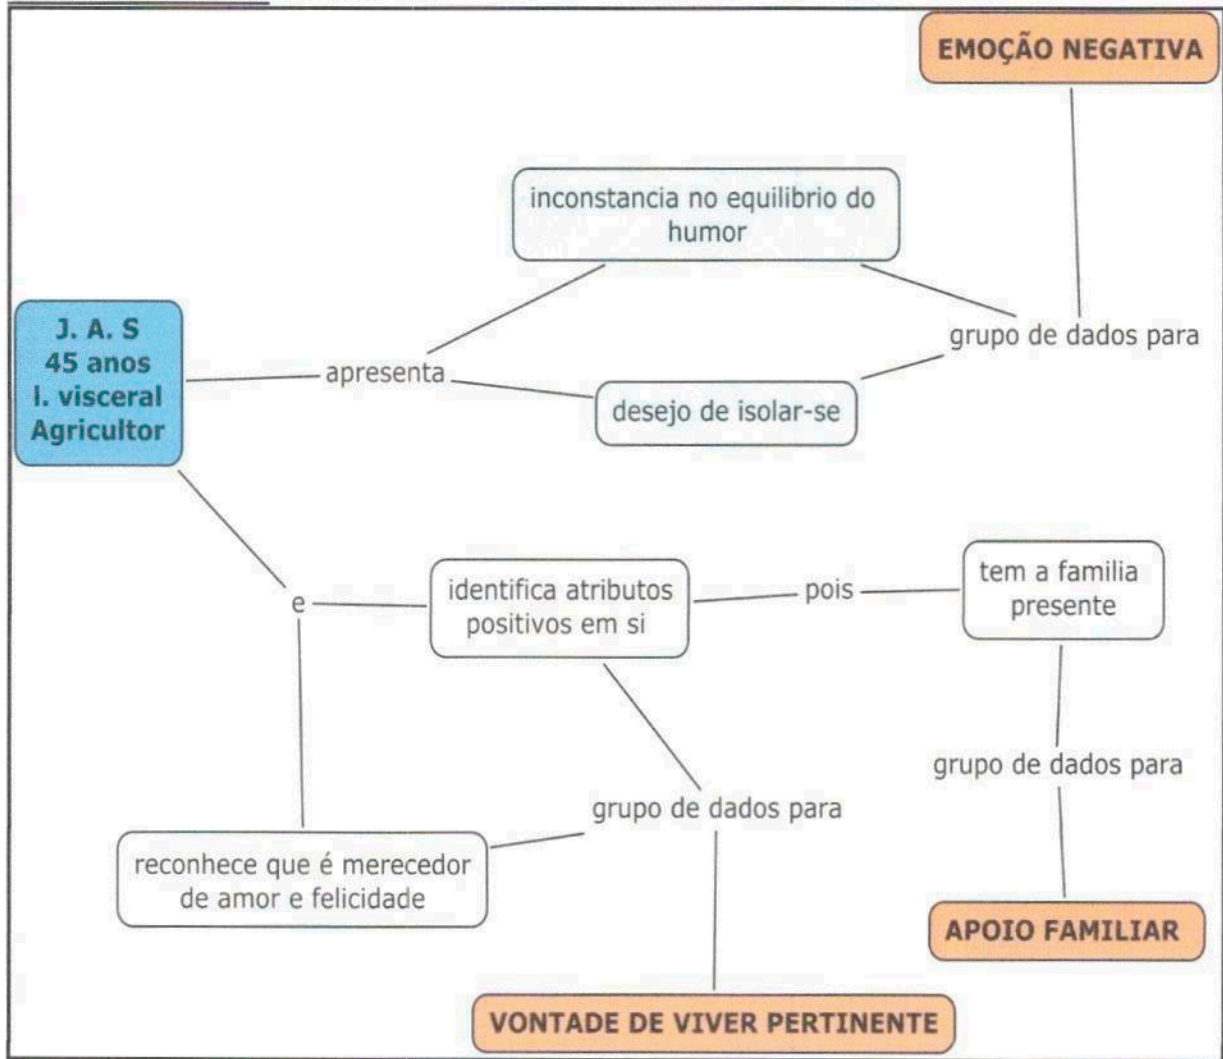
EMOÇÃO NEGATIVA

inconstancia no equilibrio do humor

J. A. S
45 anos
l. visceral
Agricultor

apresenta

grupo de dados para

desejo de isolar-se

e

identifica atributos positivos em si

pois

tem a familia presente

grupo de dados para

grupo de dados para

reconhece que é merecedor de amor e felicidade

APOIO FAMILIAR

VONTADE DE VIVER PERTINENTE